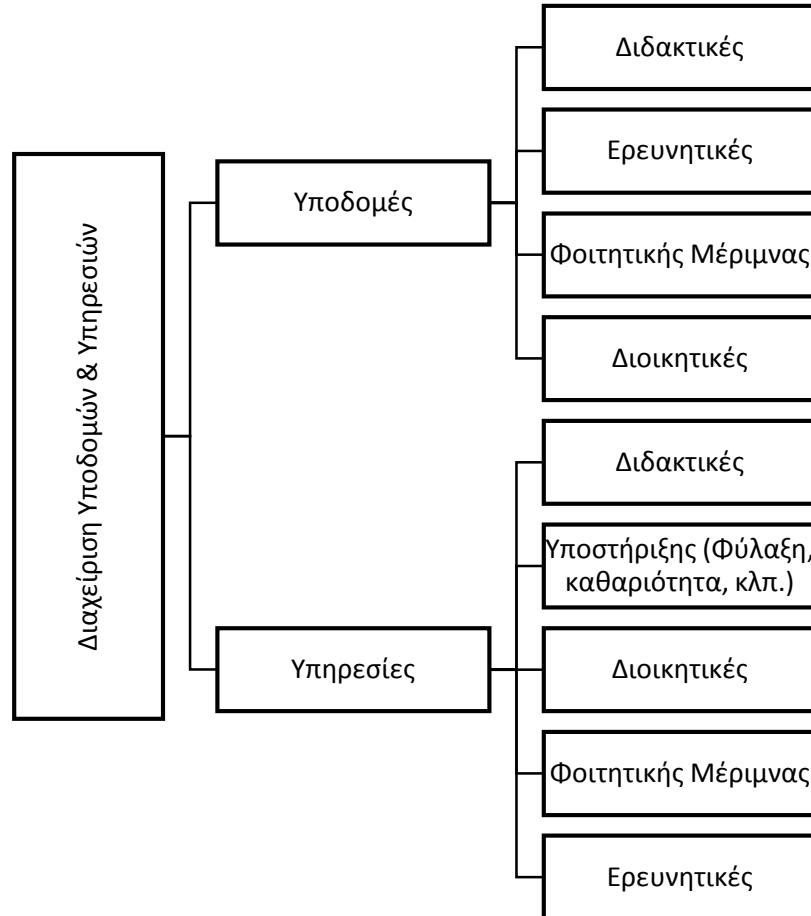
Διαχείριση Υποδομών & Υπηρεσιών

Υποδομές

Διδακτικές

Ερευνητικές

Φοιτητικής Μέριμνας

Διοικητικές

Υπηρεσίες

Διδακτικές

Υποστήριξης (Φύλαξη, καθαριότητα, κλπ.)

Διοικητικές

Φοιτητικής Μέριμνας

Ερευνητικές